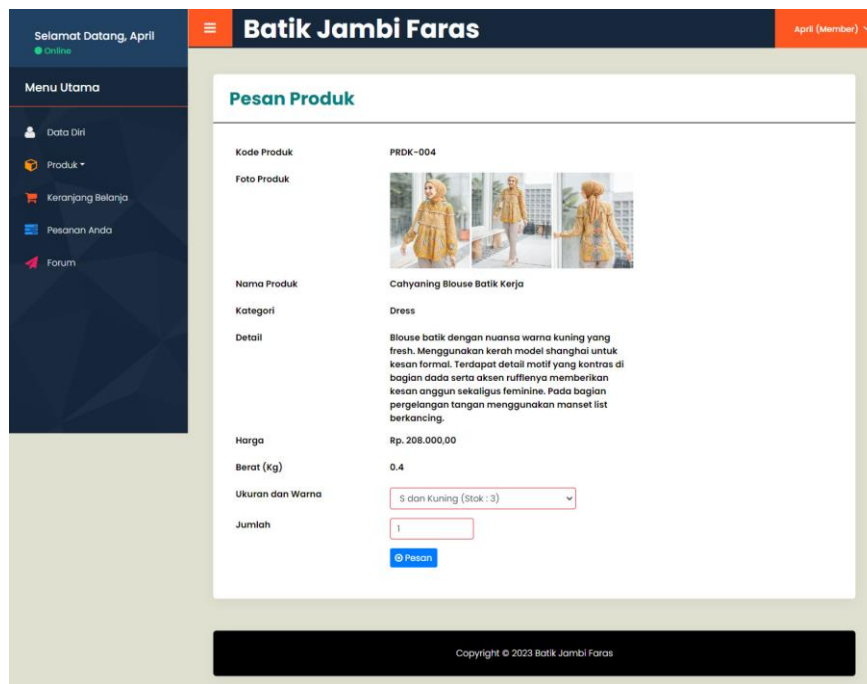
Selamat Datang, April
Online

≡ Batik Jambi Faras

April (Member)

Menu Utama

Data Diri
Produk
Keranjang Belanja
Pesanan Anda
Forum

Pesan Produk

| | |
|---|---|
| Kode Produk | PRDK-004 |
| Foto Produk | |
| Nama Produk | Cahyaning Blouse Batik Kerja |
| Kategori | Dress |
| Detail | Blouse batik dengan nuansa warna kuning yang fresh. Menggunakan kerah model shanghai untuk kesan formal. Terdapat detail motif yang kontras di bagian dada serta aksen rufflenya memberikan kesan anggun sekaligus feminine. Pada bagian pergelangan tangan menggunakan manset list berkancing. |
| Harga | Rp. 208.000,00 |
| Berat (Kg) | 0.4 |
| Ukuran dan Warna | S dan Kuning (Stok : 3) |
| Jumlah | 1 |

Pesan

Copyright © 2023 Batik Jambi Faras